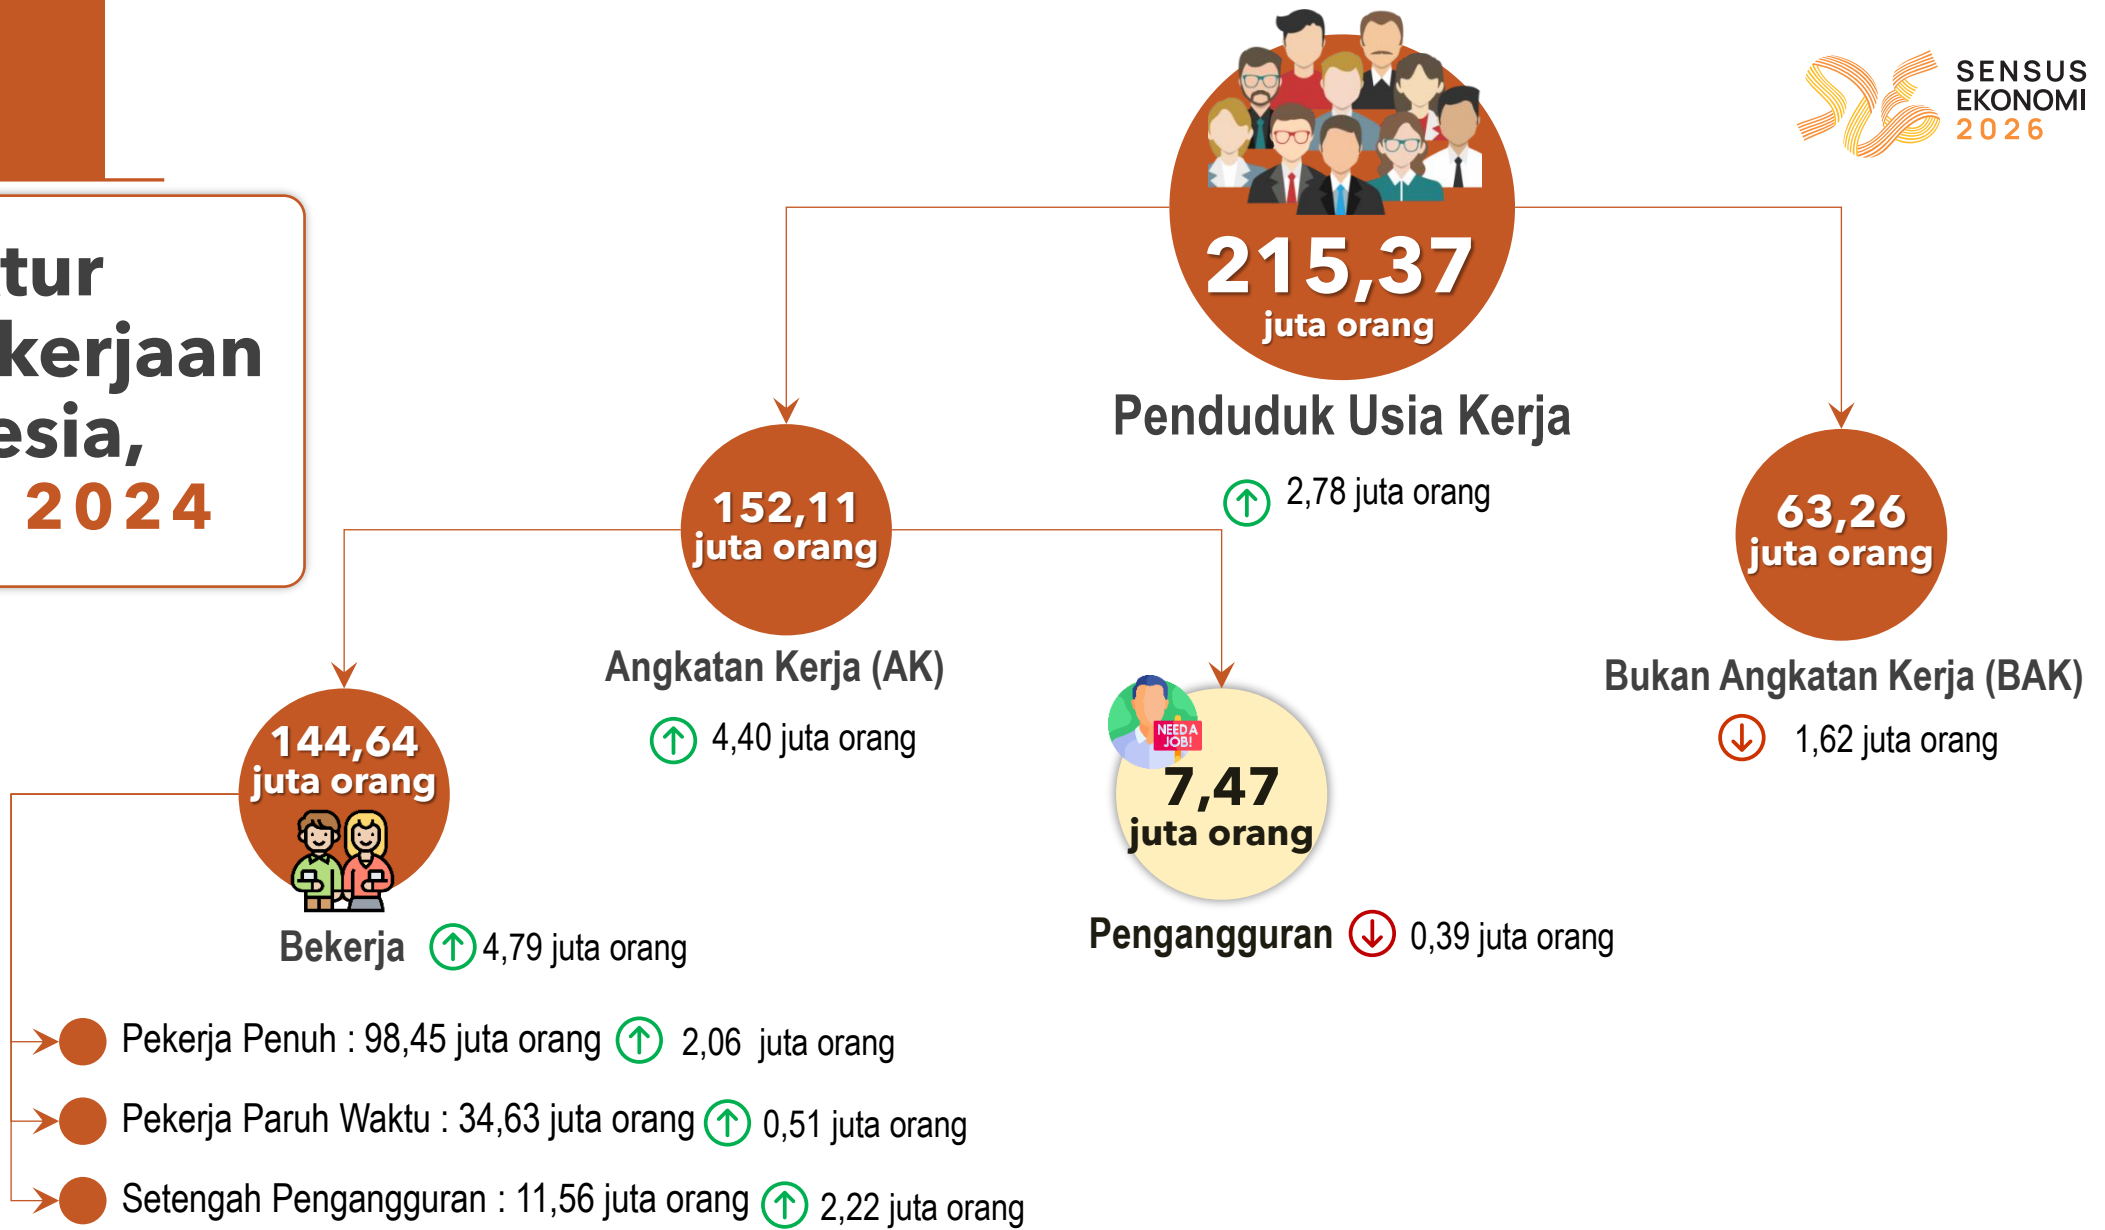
tur
kerjaan
esia,
2024

SENSUS
EKONOMI
2026

215,37
juta orang
Penduduk Usia Kerja
2,78 juta orang

152,11
juta orang
Angkatan Kerja (AK)
4,40 juta orang

63,26
juta orang
Bukan Angkatan Kerja (BAK)
1,62 juta orang

144,64
juta orang
Bekerja 4,79 juta orang

NEED A JOB!
7,47
juta orang
Pengangguran 0,39 juta orang

Pekerja Penuh : 98,45 juta orang 2,06 juta orang

Pekerja Paruh Waktu : 34,63 juta orang 0,51 juta orang

Setengah Pengangguran : 11,56 juta orang 2,22 juta orang